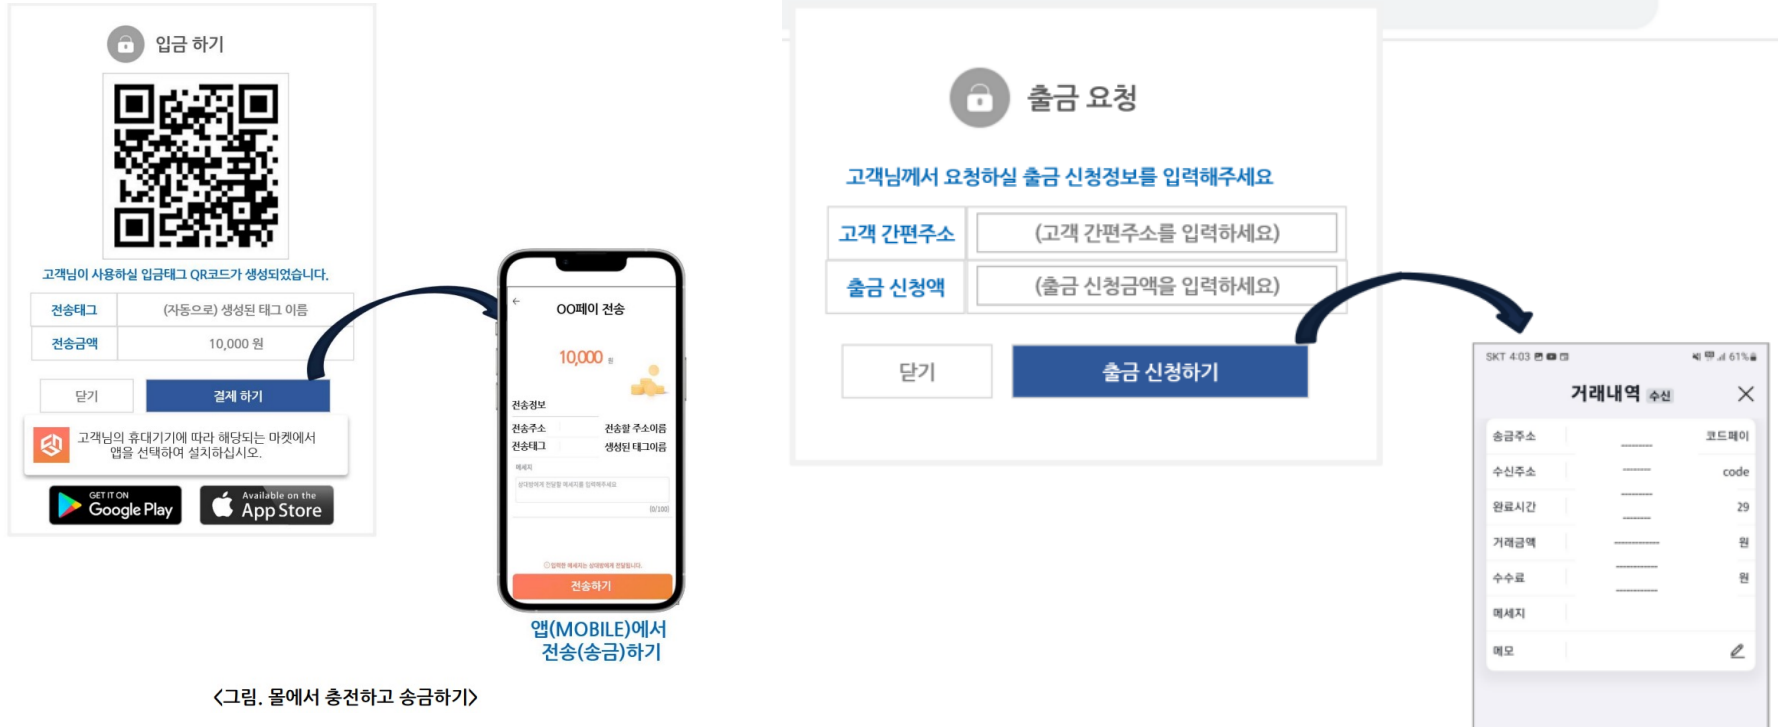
입금 하기

고객님이 사용하실 입금태그 QR코드가 생성되었습니다.

| 전송태그 | (자동으로) 생성된 태그 이름 |
|---|---|
| 전송금액 | 10,000 원 |

닫기

결제 하기

고객님의 휴대기기에 따라 해당되는 마켓에서 앱을 선택하여 설치하십시오.

GET IT ON Google Play

Available on the App Store

OO페이 전송

10,000

전송정보

전송주소 전송할 주소이름

전송태그 생성된 태그이름

메세지

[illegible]

(0/100)

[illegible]

전송하기

앱(MOBILE)에서 전송(송금)하기

<그림. 몰에서 충전하고 송금하기>

출금 요청

고객님께서 요청하실 출금 신청정보를 입력해주세요

| 고객 간편주소 | (고객 간편주소를 입력하세요) |
|---|---|
| 출금 신청액 | (출금 신청금액을 입력하세요) |

닫기

출금 신청하기

SKT 4:03 61%

거래내역 수신

| 송금주소 | -------- | 코드페이 |
|---|---|---|
| 수신주소 | -------- | code |
| 완료시간 | -------- | 29 |
| 거래금액 | -------- | 원 |
| 수수료 | -------- | 원 |
| 메세지 | | |
| 메모 | | |